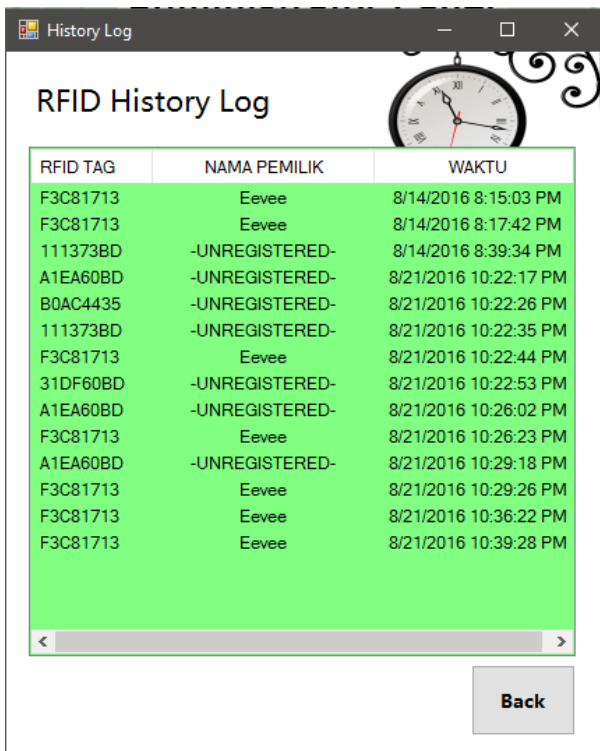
History Log

RFID History Log

| RFID TAG | NAMA PEMILIK | WAKTU |
|---|---|---|
| F3C81713 | Eevee | 8/14/2016 8:15:03 PM |
| F3C81713 | Eevee | 8/14/2016 8:17:42 PM |
| 111373BD | -UNREGISTERED- | 8/14/2016 8:39:34 PM |
| A1EA60BD | -UNREGISTERED- | 8/21/2016 10:22:17 PM |
| B0AC4435 | -UNREGISTERED- | 8/21/2016 10:22:26 PM |
| 111373BD | -UNREGISTERED- | 8/21/2016 10:22:35 PM |
| F3C81713 | Eevee | 8/21/2016 10:22:44 PM |
| 31DF60BD | -UNREGISTERED- | 8/21/2016 10:22:53 PM |
| A1EA60BD | -UNREGISTERED- | 8/21/2016 10:26:02 PM |
| F3C81713 | Eevee | 8/21/2016 10:26:23 PM |
| A1EA60BD | -UNREGISTERED- | 8/21/2016 10:29:18 PM |
| F3C81713 | Eevee | 8/21/2016 10:29:26 PM |
| F3C81713 | Eevee | 8/21/2016 10:36:22 PM |
| F3C81713 | Eevee | 8/21/2016 10:39:28 PM |

Back